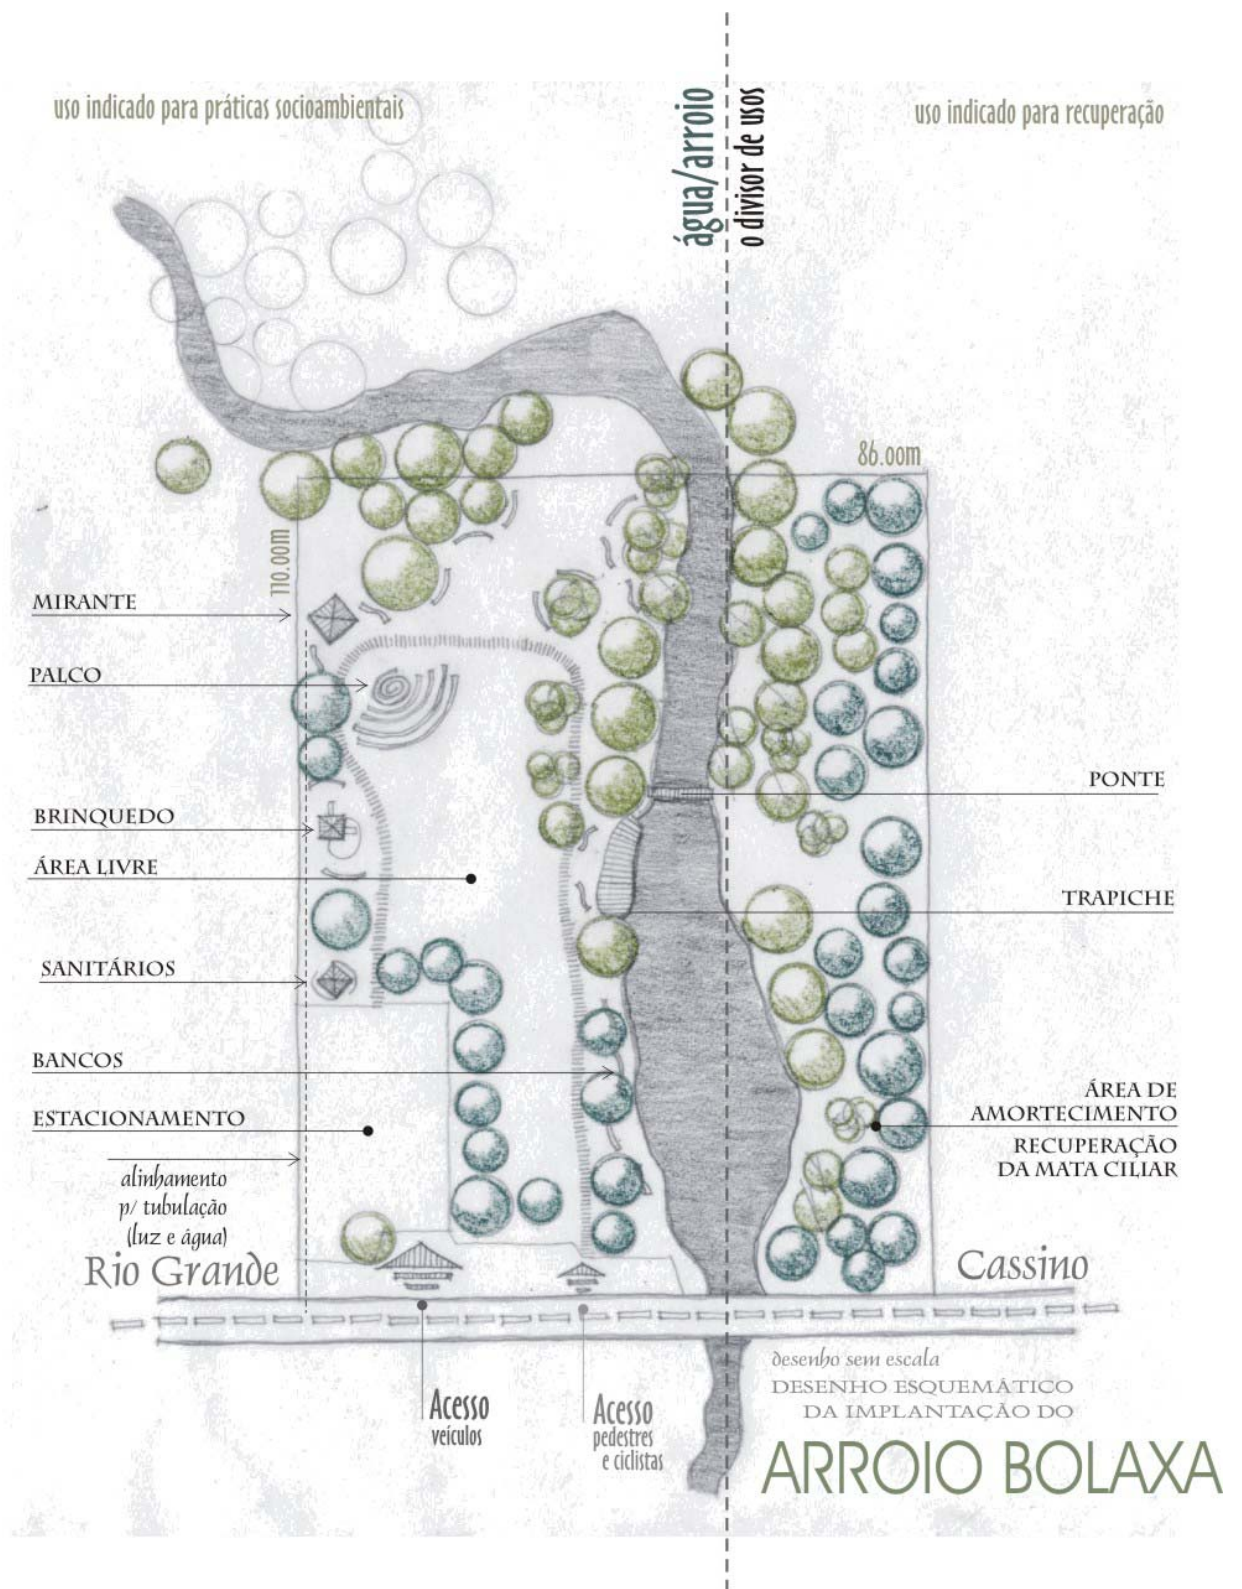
uso indicado para práticas socioambientais

água/arroio
o divisor de usos

uso indicado para recuperação

86.00m

110.00m

MIRANTE

PALCO

BRINQUEDO

ÁREA LIVRE

SANITÁRIOS

BANCOS

ESTACIONAMENTO

alinhamento p/ tubulação (luz e água)

PONTE

TRAPICHE

ÁREA DE AMORTECIMENTO

RECUPERAÇÃO DA MATA CILIAR

Rio Grande

Cassino

Acesso
veículos

Acesso
pedestres e ciclistas

desenho sem escala

DESENHO ESQUEMÁTICO DA IMPLANTAÇÃO DO

ARROIO BOLAXA